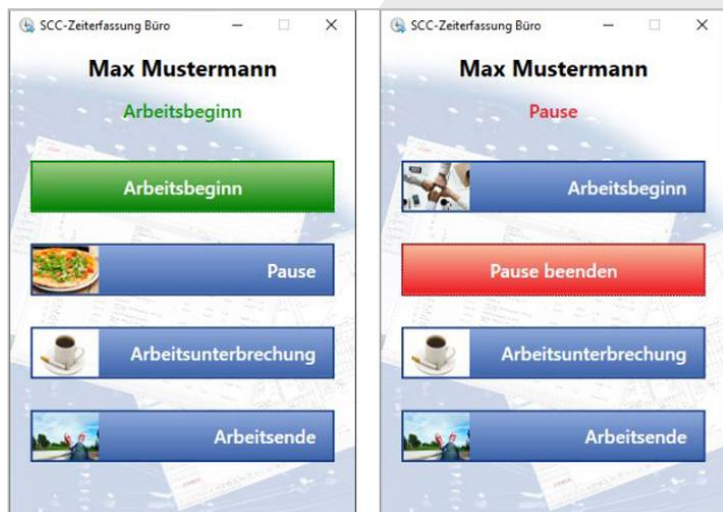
SCC-Zeiterfassung Büro

Max Mustermann

Arbeitsbeginn

Arbeitsbeginn

Pause

Arbeitsunterbrechung

Arbeitsende

SCC-Zeiterfassung Büro

Max Mustermann

Pause

Arbeitsbeginn

Pause beenden

Arbeitsunterbrechung

Arbeitsende